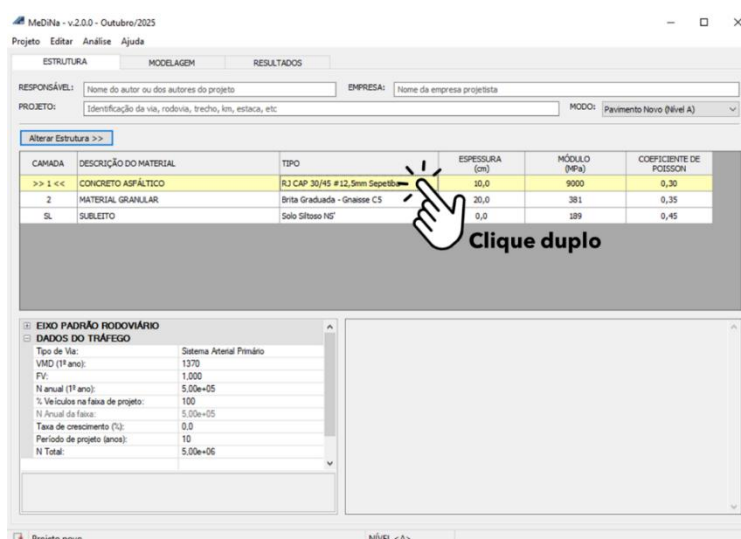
MeDiNa - v.2.0.0 - Outubro/2025

Projeto Editar Análise Ajuda

ESTRUTURA | MODELAGEM | RESULTADOS

RESPONSÁVEL: Nome do autor ou dos autores do projeto
EMPRESA: Nome da empresa projetista
PROJETO: Identificação da via, rodovia, trecho, km, estaca, etc
MODO: Pavimento Novo (Nível A)

Alterar Estrutura >>

| CAMADA | DESCRIÇÃO DO MATERIAL | TIPO | ESPESSURA (cm) | MÓDULO (MPa) | COEFICIENTE DE POISSON |
|---|---|---|---|---|---|
| >> 1 << | CONCRETO ASFÁLTICO | RJ CAP 30/45 #12,5mm Sepetiba | 10,0 | 9000 | 0,30 |
| 2 | MATERIAL GRANULAR | Brita Graduada - Gnaisse C5 | 20,0 | 381 | 0,35 |
| SL | SUBLEITO | Solo Siltoso NS' | 0,0 | 189 | 0,45 |

Clique duplo

EIXO PADRÃO RODOVIÁRIO
DADOS DO TRÁFEGO

| | |
|---|---|
| Tipo de Via: | Sistema Arterial Primário |
| VMD (1º ano): | 1370 |
| FV: | 1,000 |
| N anual (1º ano): | 5,00e+05 |
| % Veículos na faixa de projeto: | 100 |
| N Anual da faixa: | 5,00e+05 |
| Taxa de crescimento (%): | 0,0 |
| Período de projeto (anos): | 10 |
| N Total: | 5,00e+06 |

Projeto novo
NÍVEL <A>